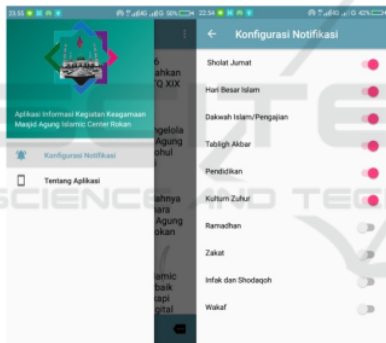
23.55 ⊕ ⊕ 56%

Aplikasi Informasi Kegiatan Keagamaan Masjid Agung Islamic Center Rokan

Konfigurasi Notifikasi

Tentang Aplikasi

6
ahkan
Q XIX

ngelola
Agung
ohul

ahnya
ara
Agung
okan

amic
baik
kapi
gital

22.54 42%

Konfigurasi Notifikasi

Sholat Jumat

Hari Besar Islam

Dakwah Islam/Pengajian

Tabligh Akbar

Pendidikan

Kultum Zuhur

Ramadhan

Zakat

Infak dan Shodaqoh

Wakaf

SCIENCE AND TECHNOLOGY